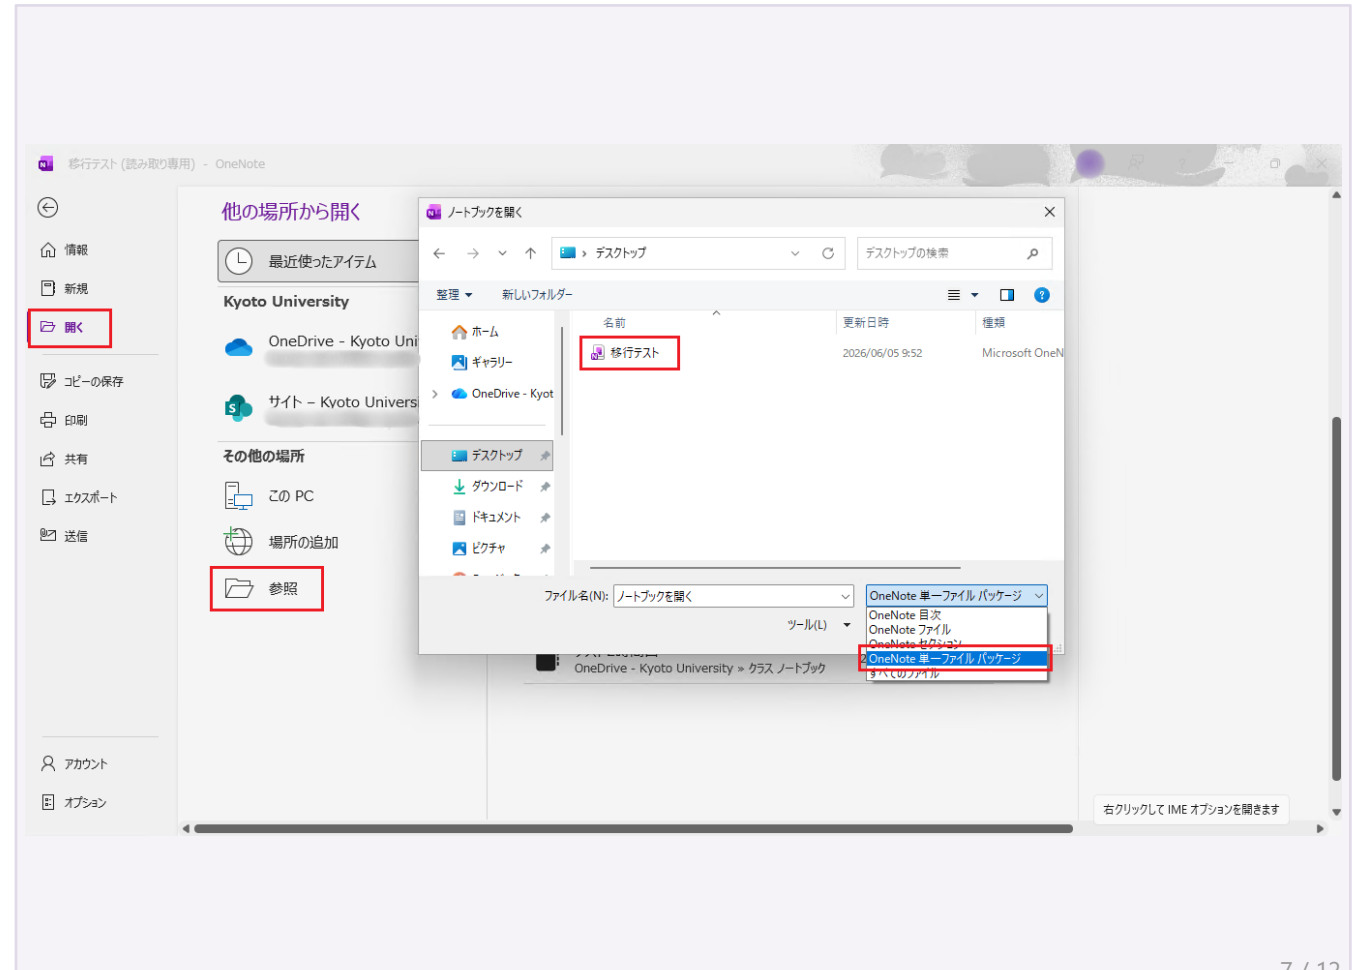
移行テスト (読み取り専用) - OneNote

情報
新規
開く
コピーの保存
印刷
共有
エクスポート
送信
アカウント
オプション

他の場所から開く

最近使ったアイテム

Kyoto University

OneDrive - Kyoto Uni

サイト – Kyoto Univers

その他の場所

この PC

場所の追加

参照

OneDrive - Kyoto University » クラス ノートブック

ノートブックを開く

デスクトップ

デスクトップの検索

整理 ▾ 新しいフォルダー

ホーム
ギャラリー
OneDrive - Kyot
デスクトップ
ダウンロード
ドキュメント
ピクチャ

| 名前 | 更新日時 | 種類 |
|---|---|---|
| 移行テスト | 2026/06/05 9:52 | Microsoft OneN |

ファイル名(N): ノートブックを開く

OneNote 単一ファイル パッケージ

OneNote 目次
OneNote ファイル
OneNote セクション
OneNote 単一ファイル パッケージ
すべてのファイル

ツール(L)

右クリックして IME オプションを開きます

7 / 12